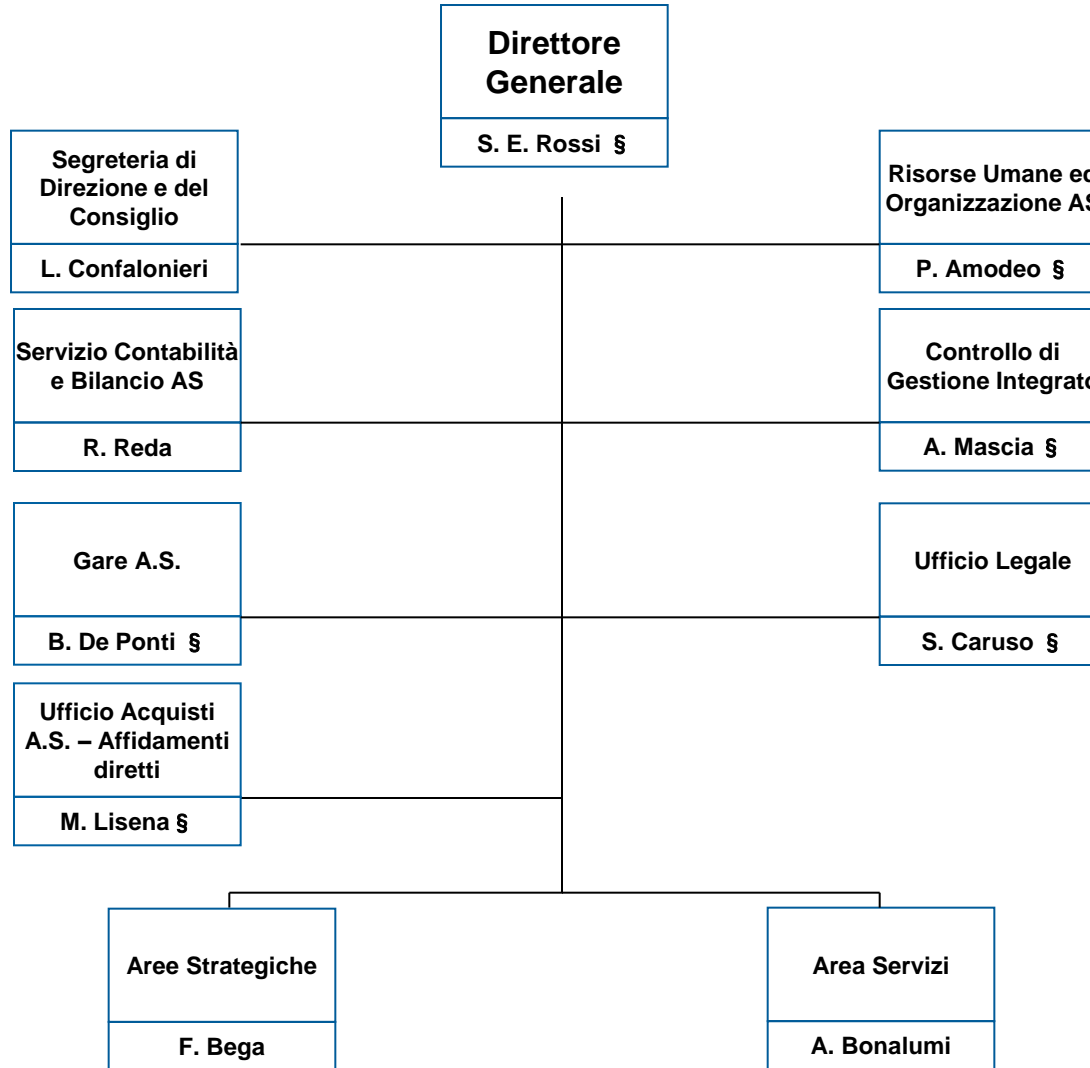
Direttore Generale

S. E. Rossi §

Segreteria di Direzione e del Consiglio

L. Confalonieri

Risorse Umane ed Organizzazione AS

P. Amodeo §

Servizio Contabilità e Bilancio AS

R. Reda

Controllo di Gestione Integrato

A. Mascia §

Gare A.S.

B. De Ponti §

Ufficio Legale

S. Caruso §

Ufficio Acquisti A.S. – Affidamenti diretti

M. Lisena §

Aree Strategiche

F. Bega

Area Servizi

A. Bonalumi